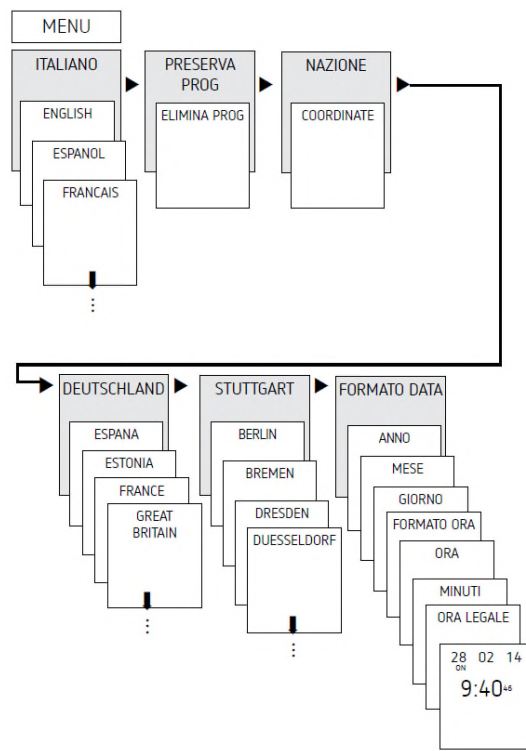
MENU

ITALIANO

ENGLISH

ESPANOL

FRANCAIS

PRESERVA PROG

ELIMINA PROG

NAZIONE

COORDINATE

DEUTSCHLAND

ESPANA

ESTONIA

FRANCE

GREAT BRITAIN

STUTTGART

BERLIN

BREMEN

DRESDEN

DUESSELDORF

FORMATO DATA

ANNO

MESE

GIORNO

FORMATO ORA

ORA

MINUTI

ORA LEGALE

28 02 14
ON
9:40$^{46}$